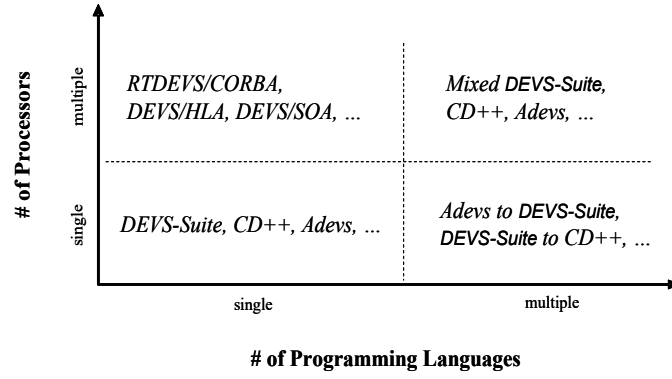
# of Processors

multiple

RTDEVS/CORBA, DEVS/HLA, DEVS/SOA, …

Mixed DEVS-Suite, CD++, Adevs, …

single

DEVS-Suite, CD++, Adevs, …

Adevs to DEVS-Suite, DEVS-Suite to CD++, …

single

multiple

# of Programming Languages